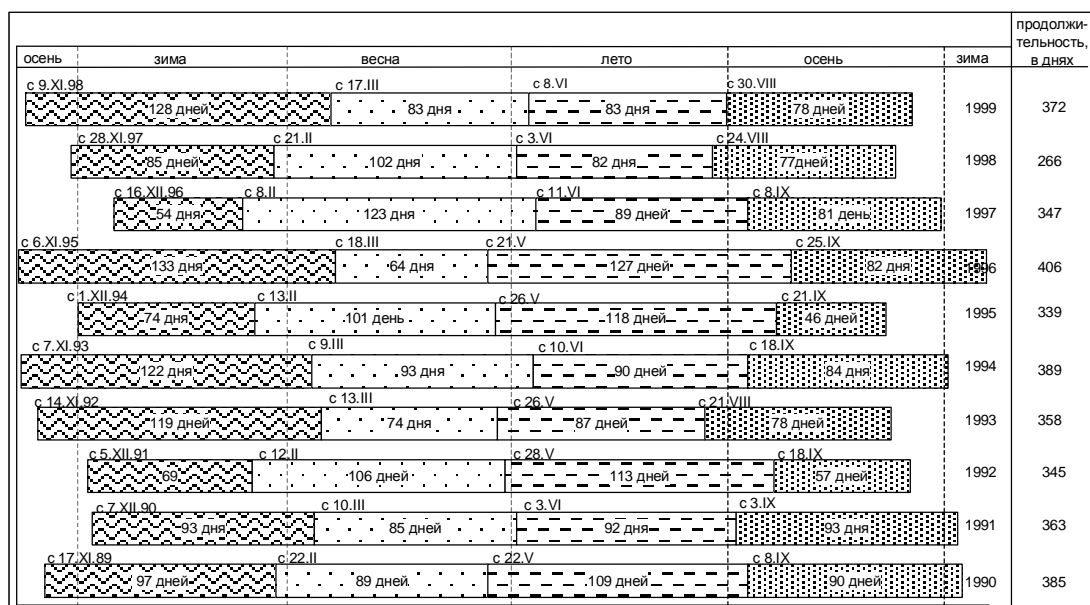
| осень | зима | весна | лето | осень | зима | продолжительность, в днях |
|---|---|---|---|---|---|---|

с 9.XI.98 128 дней с 17.III 83 дня с 8.VI 83 дня с 30.VIII 78 дней 1999 372

с 28.XI.97 85 дней с 21.II 102 дня с 3.VI 82 дня с 24.VIII 77дней 1998 266

с 16.XII.96 54 дня с 8.II 123 дня с 11.VI 89 дней с 8.IX 81 день 1997 347

с 6.XI.95 133 дня с 18.III 64 дня с 21.V 127 дней с 25.IX 82 дня 1996 406

с 1.XII.94 74 дня с 13.II 101 день с 26.V 118 дней с 21.IX 46 дней 1995 339

с 7.XI.93 122 дня с 9.III 93 дня с 10.VI 90 дней с 18.IX 84 дня 1994 389

с 14.XI.92 119 дней с 13.III 74 дня с 26.V 87 дней с 21.VIII 78 дней 1993 358

с 5.XII.91 69 с 12.II 106 дней с 28.V 113 дней с 18.IX 57 дней 1992 345

с 7.XII.90 93 дня с 10.III 85 дней с 3.VI 92 дня с 3.IX 93 дня 1991 363

с 17.XI.89 97 дней с 22.II 89 дней с 22.V 109 дней с 8.IX 90 дней 1990 385